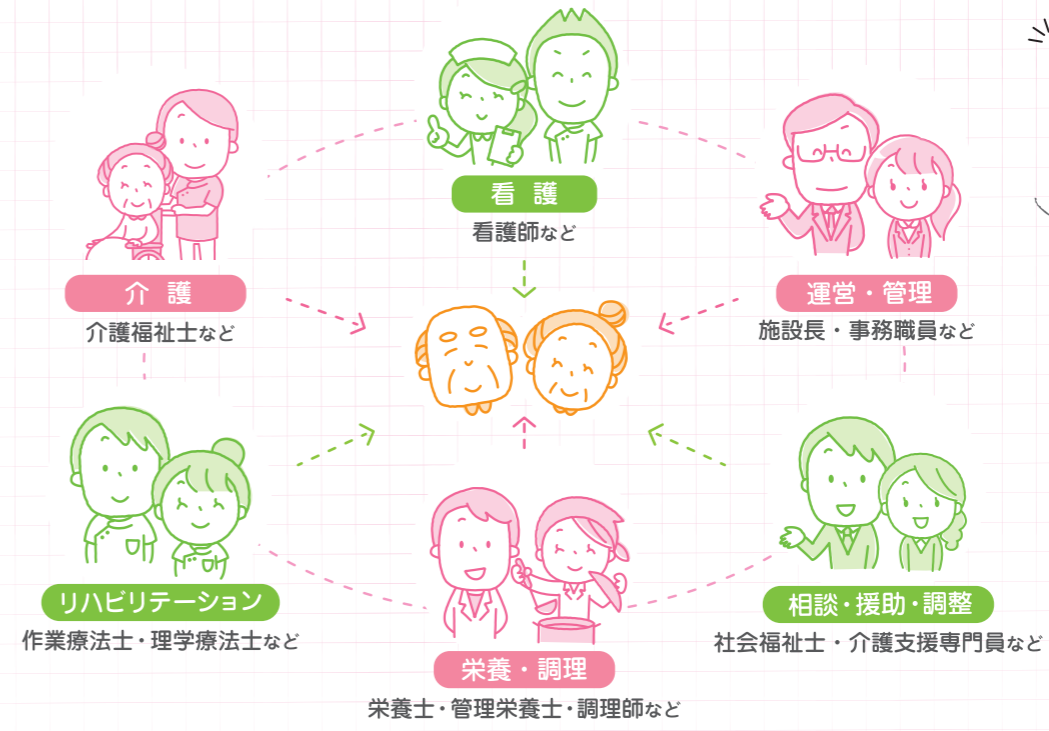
看 護
看護師など

介 護
介護福祉士など

運営・管理
施設長・事務職員など

リハビリテーション
作業療法士・理学療法士など

栄養・調理
栄養士・管理栄養士・調理師など

相談・援助・調整
社会福祉士・介護支援専門員など